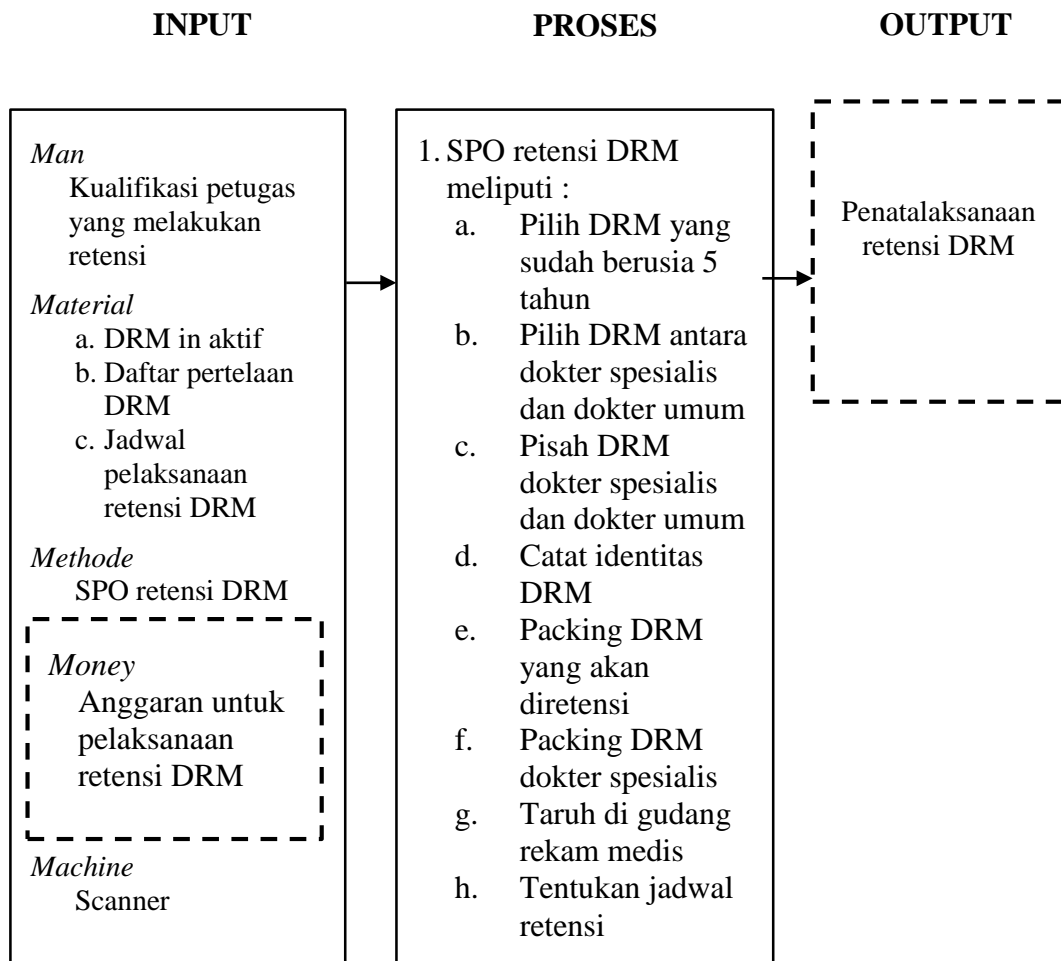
INPUT

PROSES

OUTPUT

*Man*
Kualifikasi petugas yang melakukan retensi

*Material*
a. DRM in aktif
b. Daftar pertelaan DRM
c. Jadwal pelaksanaan retensi DRM

*Methode*
SPO retensi DRM

*Money*
Anggaran untuk pelaksanaan retensi DRM

*Machine*
Scanner

1. SPO retensi DRM meliputi :
a. Pilih DRM yang sudah berusia 5 tahun
b. Pilih DRM antara dokter spesialis dan dokter umum
c. Pisah DRM dokter spesialis dan dokter umum
d. Catat identitas DRM
e. Packing DRM yang akan diretensi
f. Packing DRM dokter spesialis
g. Taruh di gudang rekam medis
h. Tentukan jadwal retensi

Penatalaksanaan retensi DRM